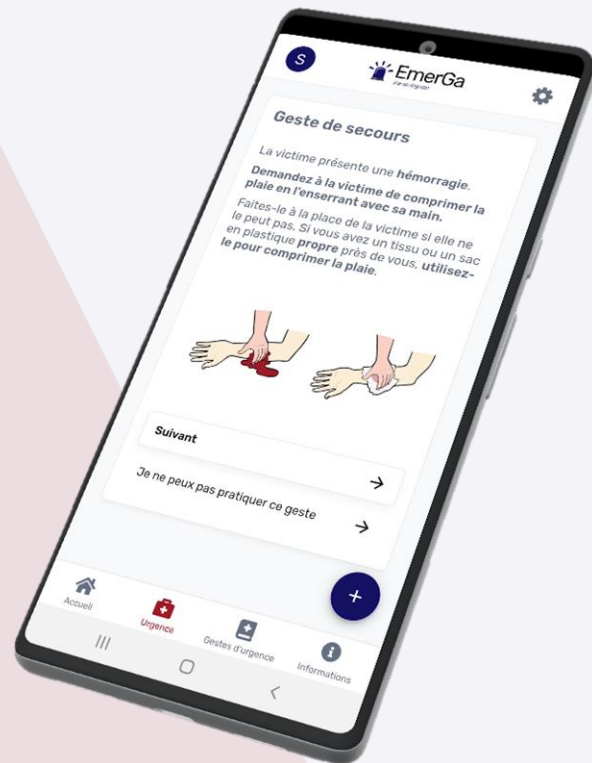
S

EmerGa

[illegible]

Geste de secours

La victime présente une **hémorragie**.

**Demandez à la victime de comprimer la plaie en l'enserrant avec sa main.**

Faites-le à la place de la victime si elle ne le peut pas. Si vous avez un tissu ou un sac en plastique **propre** près de vous, **utilisez-le pour comprimer la plaie**.

Suivant

Je ne peux pas pratiquer ce geste

+

Accueil

Urgence

Gestes d'urgence

Informations